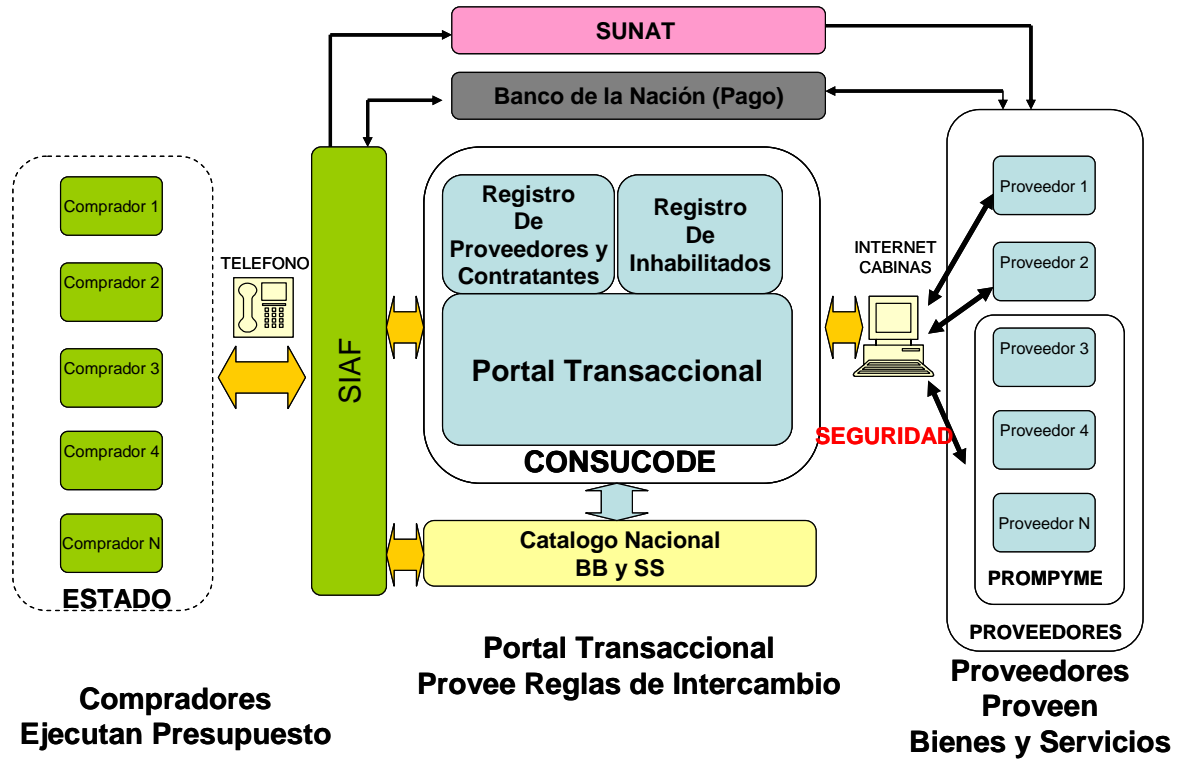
SUNAT

Banco de la Nación (Pago)

Comprador 1

Comprador 2

Comprador 3

Comprador 4

Comprador N

ESTADO

TELEFONO

SIAF

Registro De Proveedores y Contratantes

Registro De Inhabilitados

Portal Transaccional

CONSUCODE

Catalogo Nacional BB y SS

INTERNET CABINAS

SEGURIDAD

Proveedor 1

Proveedor 2

Proveedor 3

Proveedor 4

Proveedor N

PROMPYME

PROVEEDORES

Compradores Ejecutan Presupuesto

Portal Transaccional Provee Reglas de Intercambio

Proveedores Proveen Bienes y Servicios